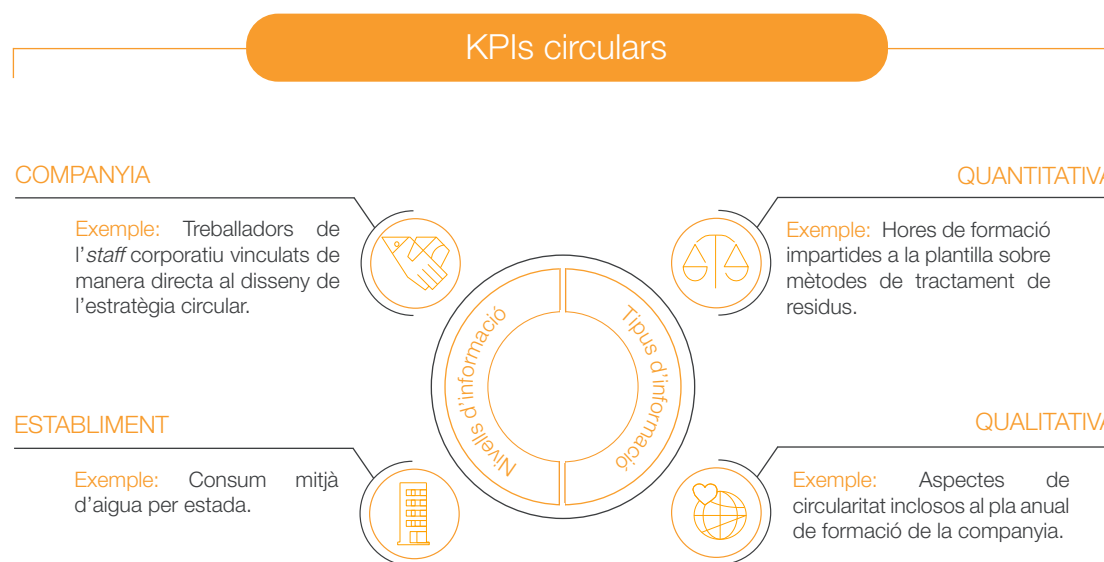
KPIs circulars

COMPANYIA

Exemple: Treballadors de l'*staff* corporatiu vinculats de manera directa al disseny de l'estratègia circular.

QUANTITATIVA

Exemple: Hores de formació impartides a la plantilla sobre mètodes de tractament de residus.

Nivells d'informació

Tipus d'informació

ESTABLIMENT

Exemple: Consum mitjà d'aigua per estada.

QUALITATIVA

Exemple: Aspectes de circularitat inclosos al pla anual de formació de la companyia.